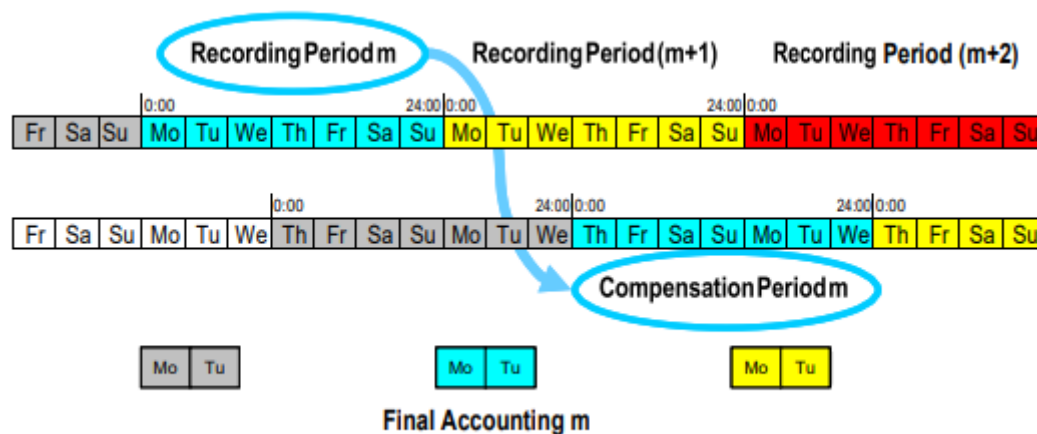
Recording Period m

Recording Period (m+1)

Recording Period (m+2)

0:00

24:00 0:00

24:00 0:00

| Fr | Sa | Su | Mo | Tu | We | Th | Fr | Sa | Su | Mo | Tu | We | Th | Fr | Sa | Su | Mo | Tu | We | Th | Fr | Sa | Su |
|---|---|---|---|---|---|---|---|---|---|---|---|---|---|---|---|---|---|---|---|---|---|---|---|

0:00

24:00 0:00

24:00 0:00

| Fr | Sa | Su | Mo | Tu | We | Th | Fr | Sa | Su | Mo | Tu | We | Th | Fr | Sa | Su | Mo | Tu | We | Th | Fr | Sa | Su |
|---|---|---|---|---|---|---|---|---|---|---|---|---|---|---|---|---|---|---|---|---|---|---|---|

Compensation Period m

| Mo | Tu |
|---|---|

| Mo | Tu |
|---|---|

| Mo | Tu |
|---|---|

Final Accounting m